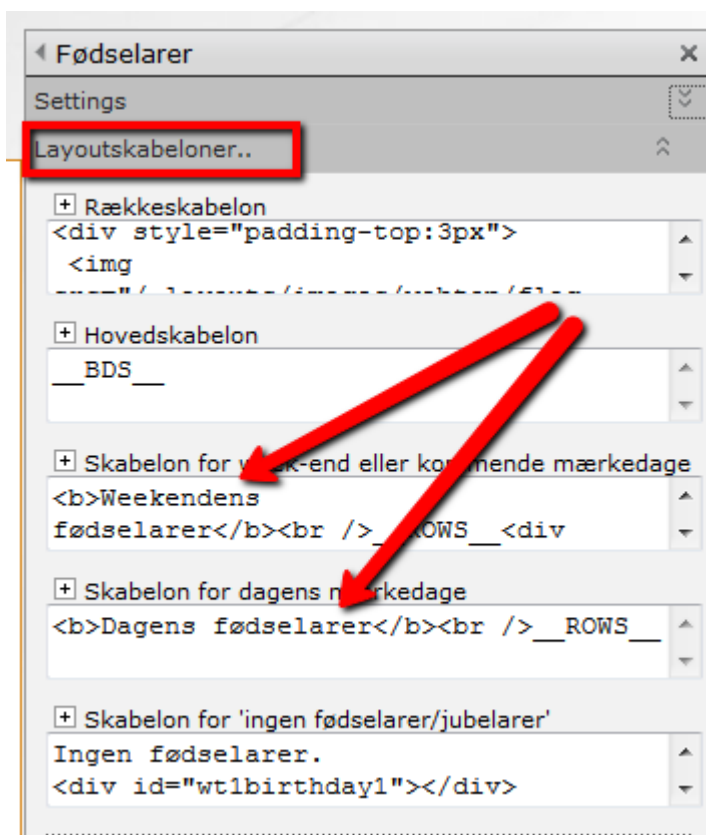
◂ Fødselarer ×

Settings

Layoutskabeloner..

⊞ Rækkeskabelon
<div style="padding-top:3px">
 <img
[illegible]

⊞ Hovedskabelon
__BDS__

⊞ Skabelon for w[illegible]k-end eller ko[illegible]mende mærkedage
<b>Weekendens
fødselarer</b><br />__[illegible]OWS__<div

⊞ Skabelon for dagens m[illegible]rkedage
<b>Dagens fødselarer</b><br />__ROWS__

⊞ Skabelon for 'ingen fødselarer/jubelarer'
Ingen fødselarer.
<div id="wt1birthday1"></div>